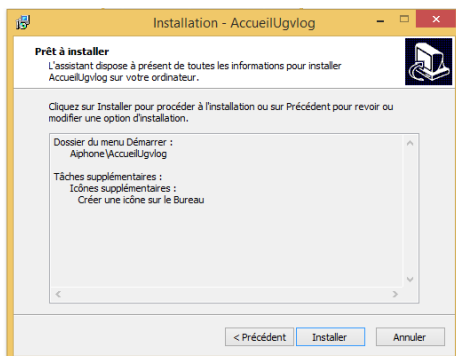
Installation - AccueilUgvlog

Prêt à installer

L'assistant dispose à présent de toutes les informations pour installer AccueilUgvlog sur votre ordinateur.

Cliquez sur Installer pour procéder à l'installation ou sur Précédent pour revoir ou modifier une option d'installation.

Dossier du menu Démarrer :
Aiphone\AccueilUgvlog

Tâches supplémentaires :
Icônes supplémentaires :
Créer une icône sur le Bureau

< Précédent
Installer
Annuler